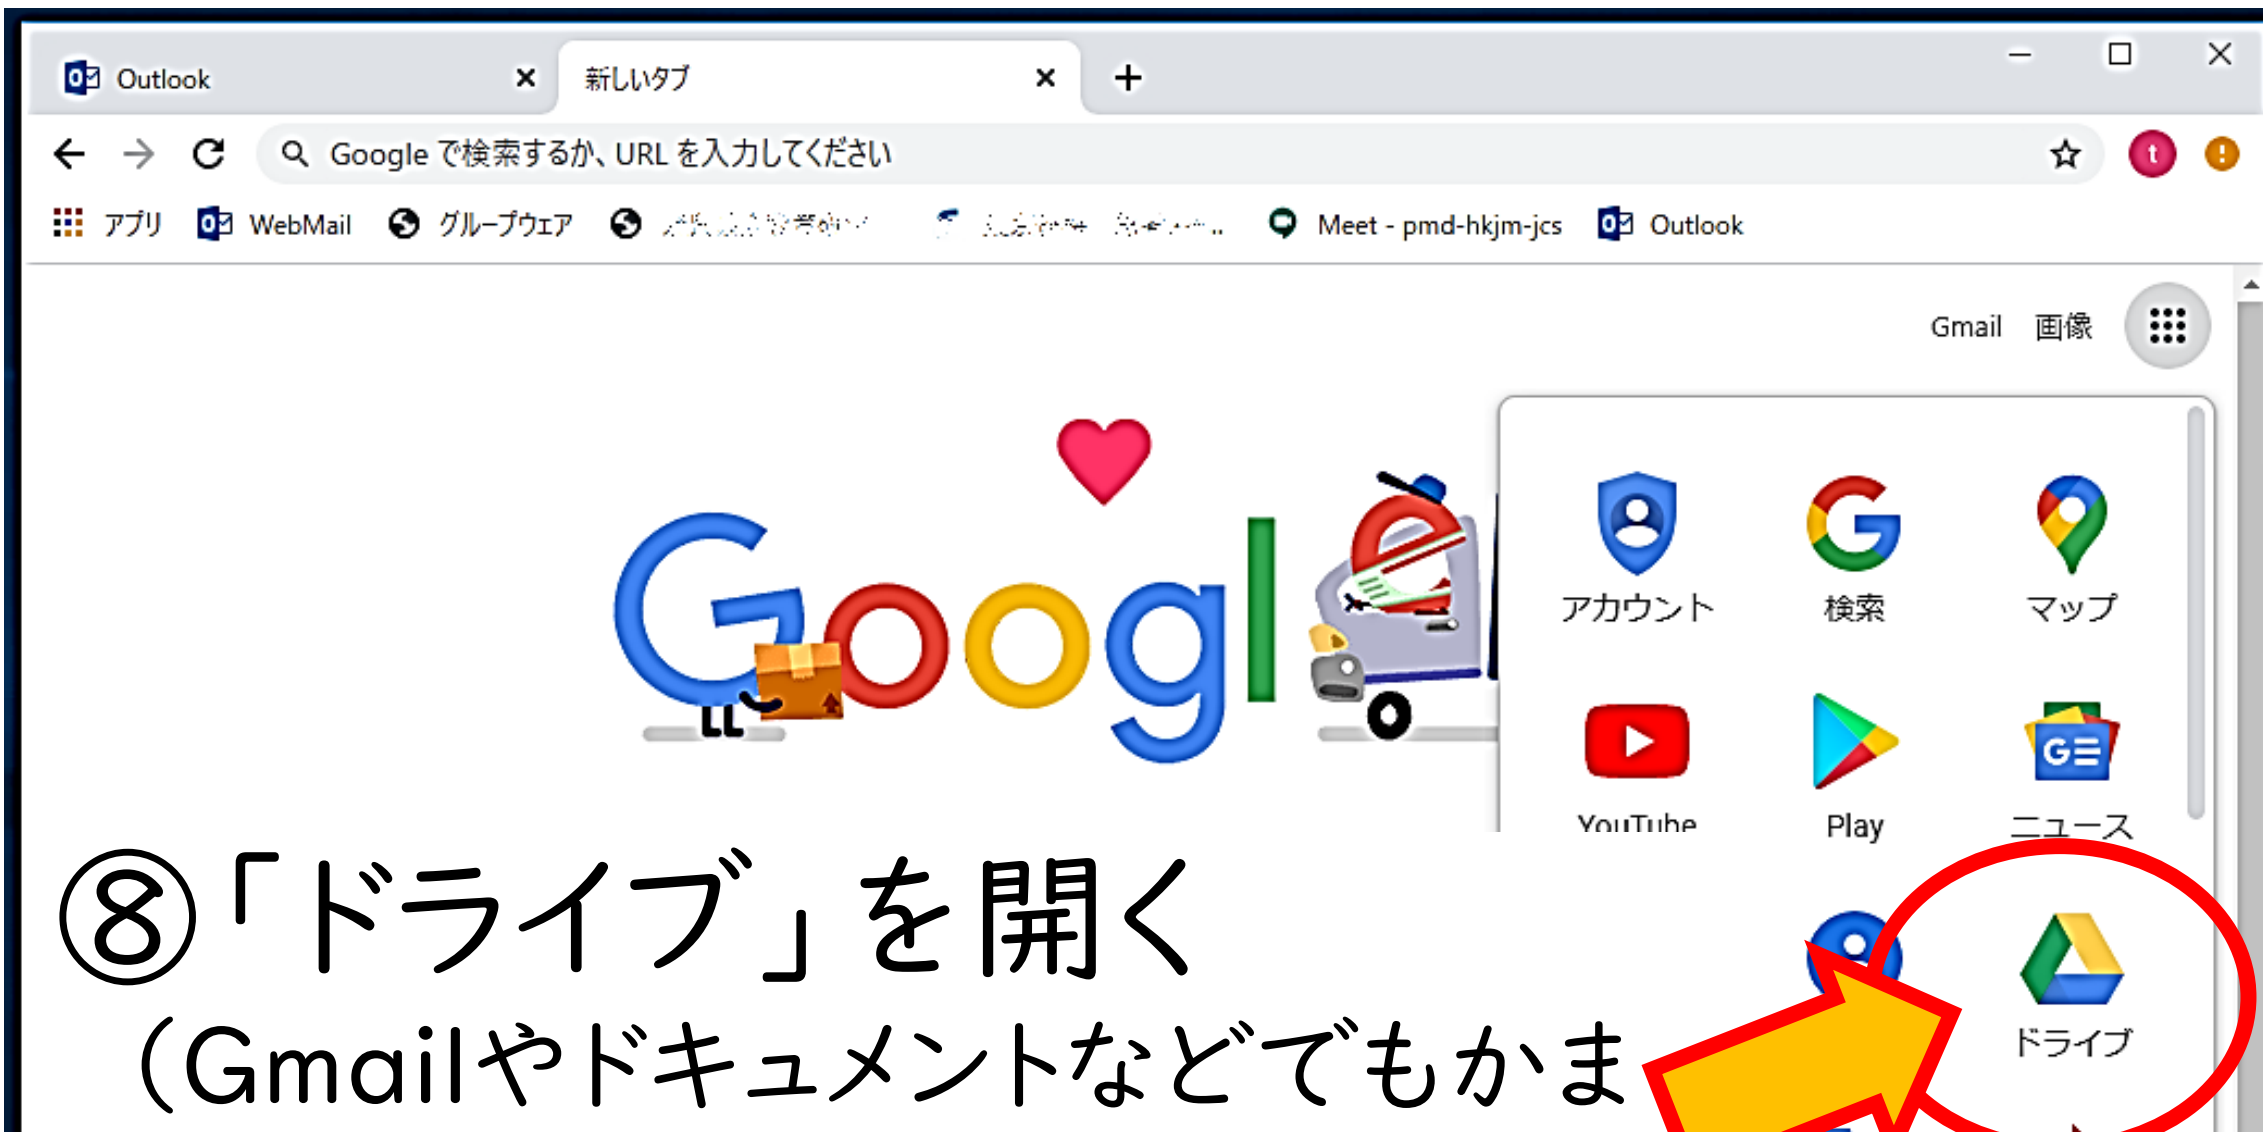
Outlook ×
新しいタブ ×
+
Google で検索するか、URL を入力してください
アプリ WebMail グループウェア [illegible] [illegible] Meet - pmd-hkjm-jcs Outlook
Gmail 画像
アカウント
検索
マップ
YouTube
Play
ニュース
ドライブ
⑧「ドライブ」を開く
（Gmailやドキュメントなどでもかま